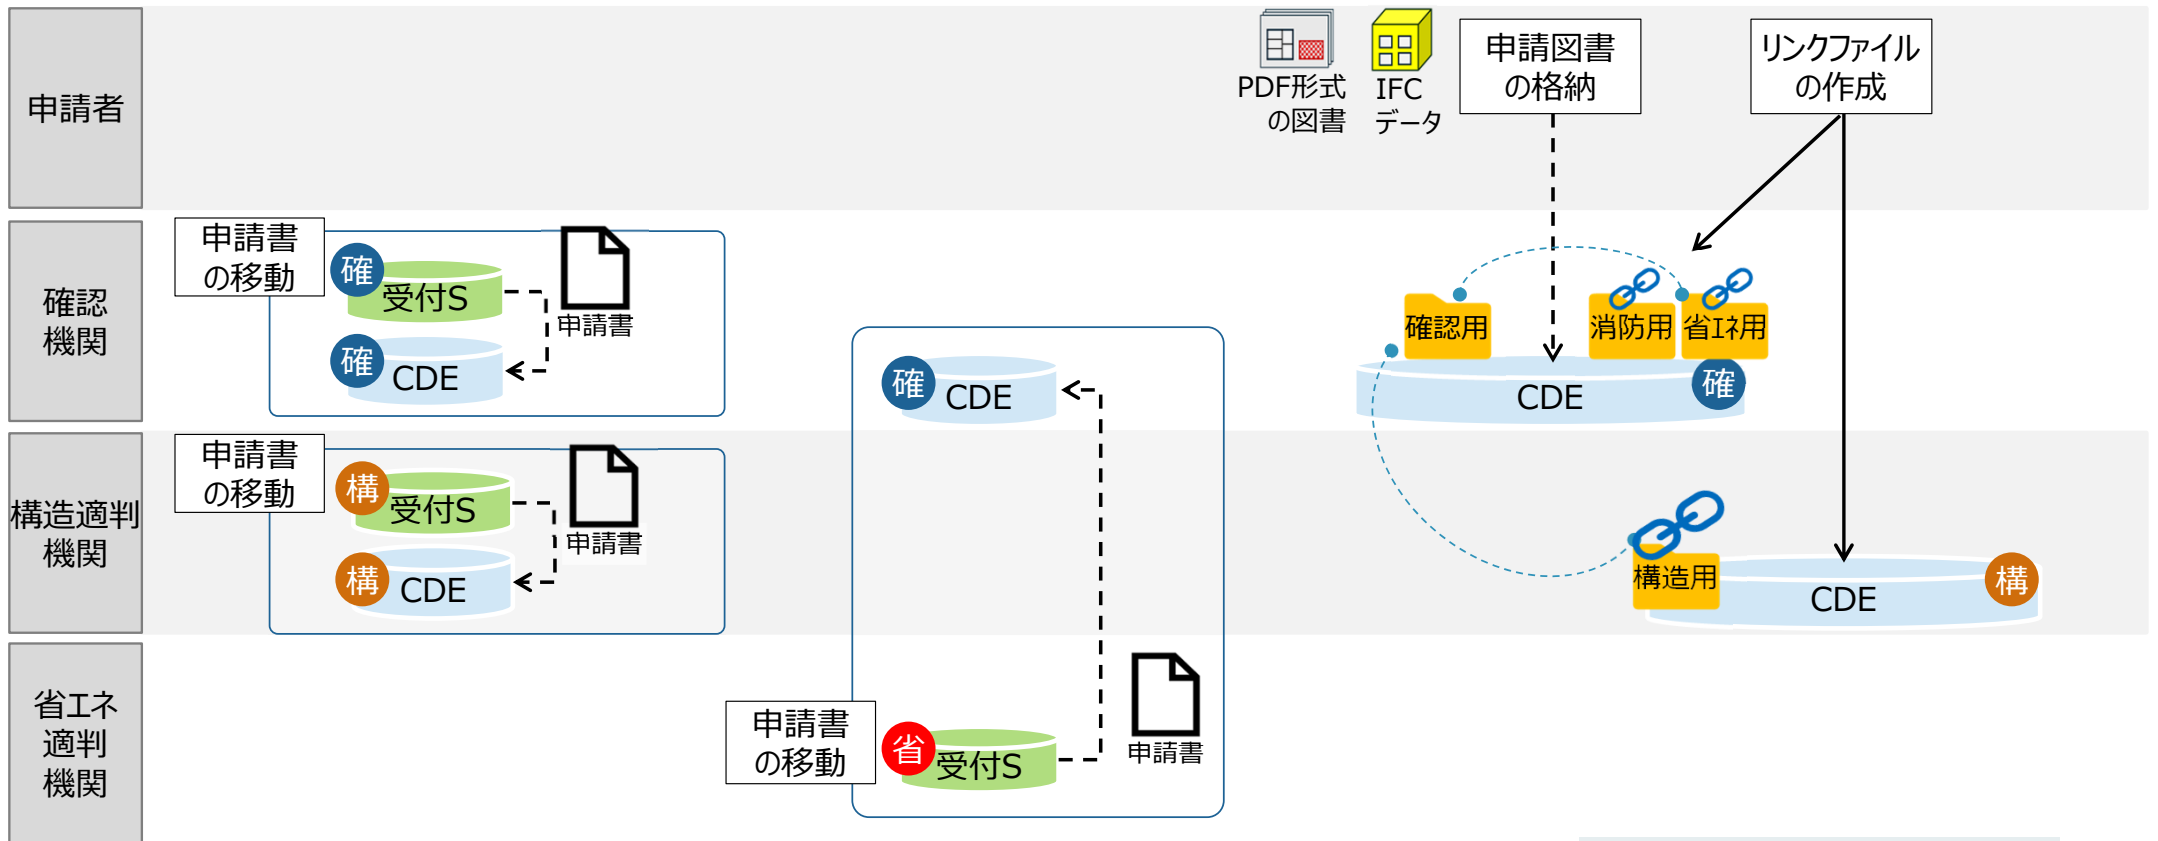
申請者

確認機関

構造適判機関

省エネ適判機関

PDF形式の図書

IFCデータ

申請図書の格納

リンクファイルの作成

申請書の移動

確 受付S

申請書

確 CDE

申請書の移動

構 受付S

申請書

構 CDE

確 CDE

申請書の移動

省 受付S

申請書

確認用

消防用

省エネ用

CDE 確

構造用

CDE 構